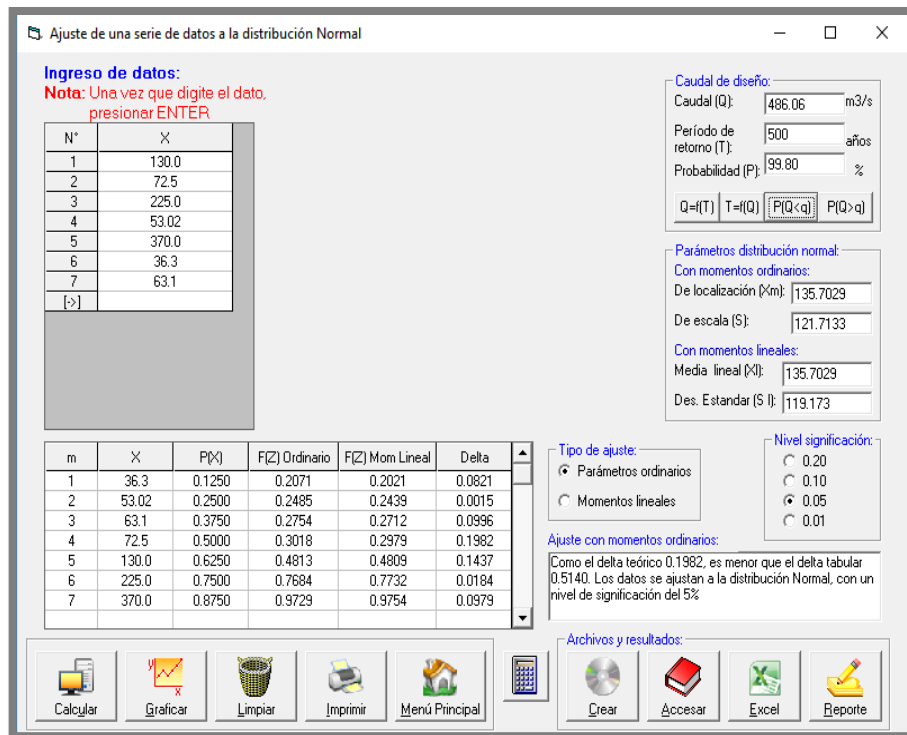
Ajuste de una serie de datos a la distribución Normal

Ingreso de datos:
Nota: Una vez que digite el dato, presionar ENTER

| N° | X |
|---|---|
| 1 | 130.0 |
| 2 | 72.5 |
| 3 | 225.0 |
| 4 | 53.02 |
| 5 | 370.0 |
| 6 | 36.3 |
| 7 | 63.1 |
| [->] | |

Caudal de diseño:
Caudal (Q): 486.06 m3/s
Período de retorno (T): 500 años
Probabilidad (P): 99.80 %
Q=f(T) T=f(Q) P(Q<q) P(Q>q)

Parámetros distribución normal:
Con momentos ordinarios:
De localización (Xm): 135.7029
De escala (S): 121.7133
Con momentos lineales:
Media lineal (Xl): 135.7029
Des. Estandar (S l): 119.173

| m | X | P(X) | F(Z) Ordinario | F(Z) Mom Lineal | Delta |
|---|---|---|---|---|---|
| 1 | 36.3 | 0.1250 | 0.2071 | 0.2021 | 0.0821 |
| 2 | 53.02 | 0.2500 | 0.2485 | 0.2439 | 0.0015 |
| 3 | 63.1 | 0.3750 | 0.2754 | 0.2712 | 0.0996 |
| 4 | 72.5 | 0.5000 | 0.3018 | 0.2979 | 0.1982 |
| 5 | 130.0 | 0.6250 | 0.4813 | 0.4809 | 0.1437 |
| 6 | 225.0 | 0.7500 | 0.7684 | 0.7732 | 0.0184 |
| 7 | 370.0 | 0.8750 | 0.9729 | 0.9754 | 0.0979 |

Tipo de ajuste:
Parámetros ordinarios
Momentos lineales

Nivel significación:
0.20
0.10
0.05
0.01

Ajuste con momentos ordinarios:
Como el delta teórico 0.1982, es menor que el delta tabular 0.5140. Los datos se ajustan a la distribución Normal, con un nivel de significación del 5%

Archivos y resultados:
Calcular Graficar Limpiar Imprimir Menú Principal Crear Accesar Excel Reporte